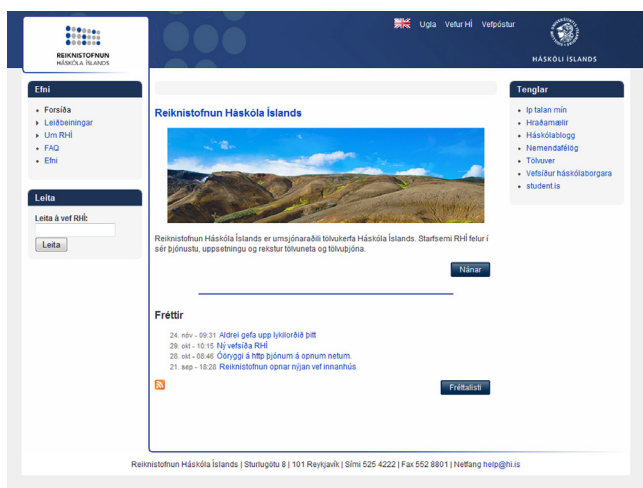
REIKNISTOFNUN HÁSKÓLA ÍSLANDS

Ugla Vefur HÍ Vefpóstur

HÁSKÓLI ÍSLANDS

Efni
- Forsíða
- Leiðbeiningar
- Um RHÍ
- FAQ
- Efni

Leita
Leita á vef RHÍ:
Leita

Reiknistofnun Háskóla Íslands

Reiknistofnun Háskóla Íslands er umsjónaraðili tölvukerfa Háskóla Íslands. Starfsemi RHÍ felur í sér þjónustu, uppsetningu og rekstur tölvuneta og tölvuþjóna.

Nánar

Fréttir
24. nóv - 09:31 Aldrei gefa upp lykilorðið þitt
29. okt - 10:15 Ný vefsíða RHÍ
28. okt - 08:46 Óöryggi á http þjónum á opnum netum.
21. sep - 18:28 Reiknistofnun opnar nýjan vef innanhús

Fréttalisti

Tenglar
- Ip talan mín
- Hraðamælir
- Háskólablogg
- Nemendafélög
- Tölvuver
- Vefsíður háskólaborgara
- student.is

Reiknistofnun Háskóla Íslands | Sturlugötu 8 | 101 Reykjavík | Sími 525 4222 | Fax 552 8801 | Netfang help@hi.is